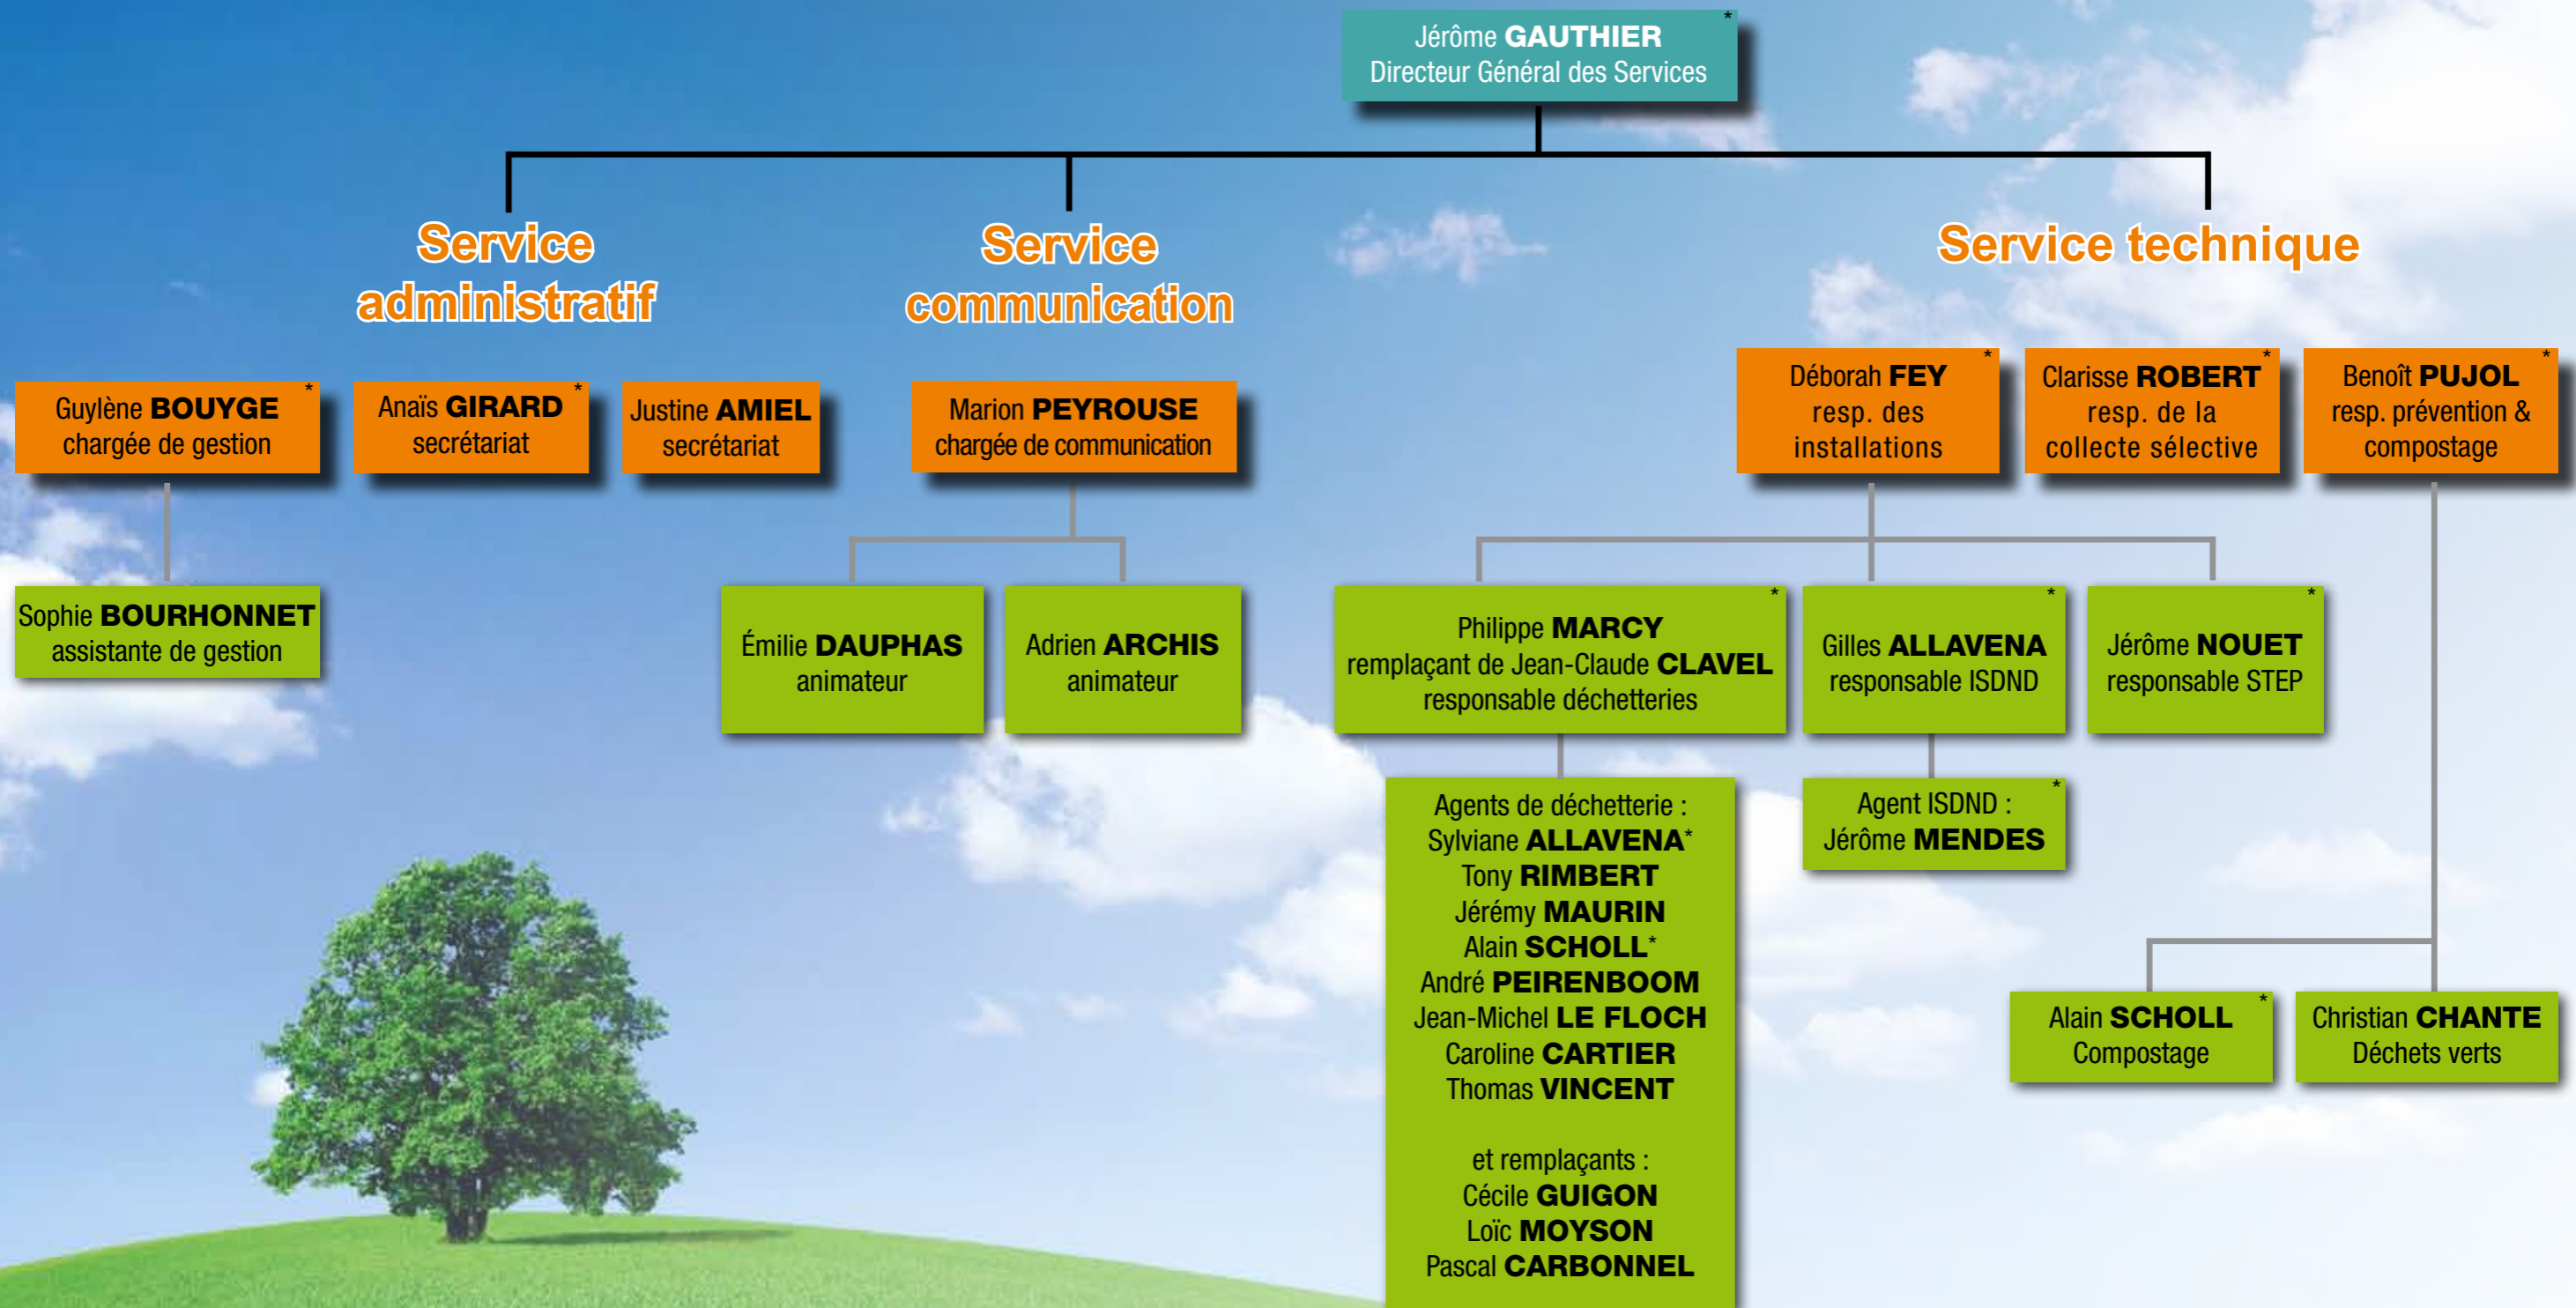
Jérôme GAUTHIER *
Directeur Général des Services

Service administratif

Service communication

Service technique

Guylène BOUYGE *
chargée de gestion

Anaïs GIRARD *
secrétariat

Justine AMIEL
secrétariat

Sophie BOURHONNET
assistante de gestion

Marion PEYROUSE
chargée de communication

Émilie DAUPHAS
animateur

Adrien ARCHIS
animateur

Déborah FEY *
resp. des installations

Clarisse ROBERT *
resp. de la collecte sélective

Benoît PUJOL *
resp. prévention & compostage

Philippe MARCY *
remplaçant de Jean-Claude CLAVEL
responsable déchetteries

Gilles ALLAVENA *
responsable ISDND

Jérôme NOUET *
responsable STEP

Agents de déchetterie :
Sylviane ALLAVENA*
Tony RIMBERT
Jérémy MAURIN
Alain SCHOLL*
André PEIRENBOOM
Jean-Michel LE FLOCH
Caroline CARTIER
Thomas VINCENT

et remplaçants :
Cécile GUIGON
Loïc MOYSON
Pascal CARBONNEL

Agent ISDND : *
Jérôme MENDES

Alain SCHOLL *
Compostage

Christian CHANTE
Déchets verts